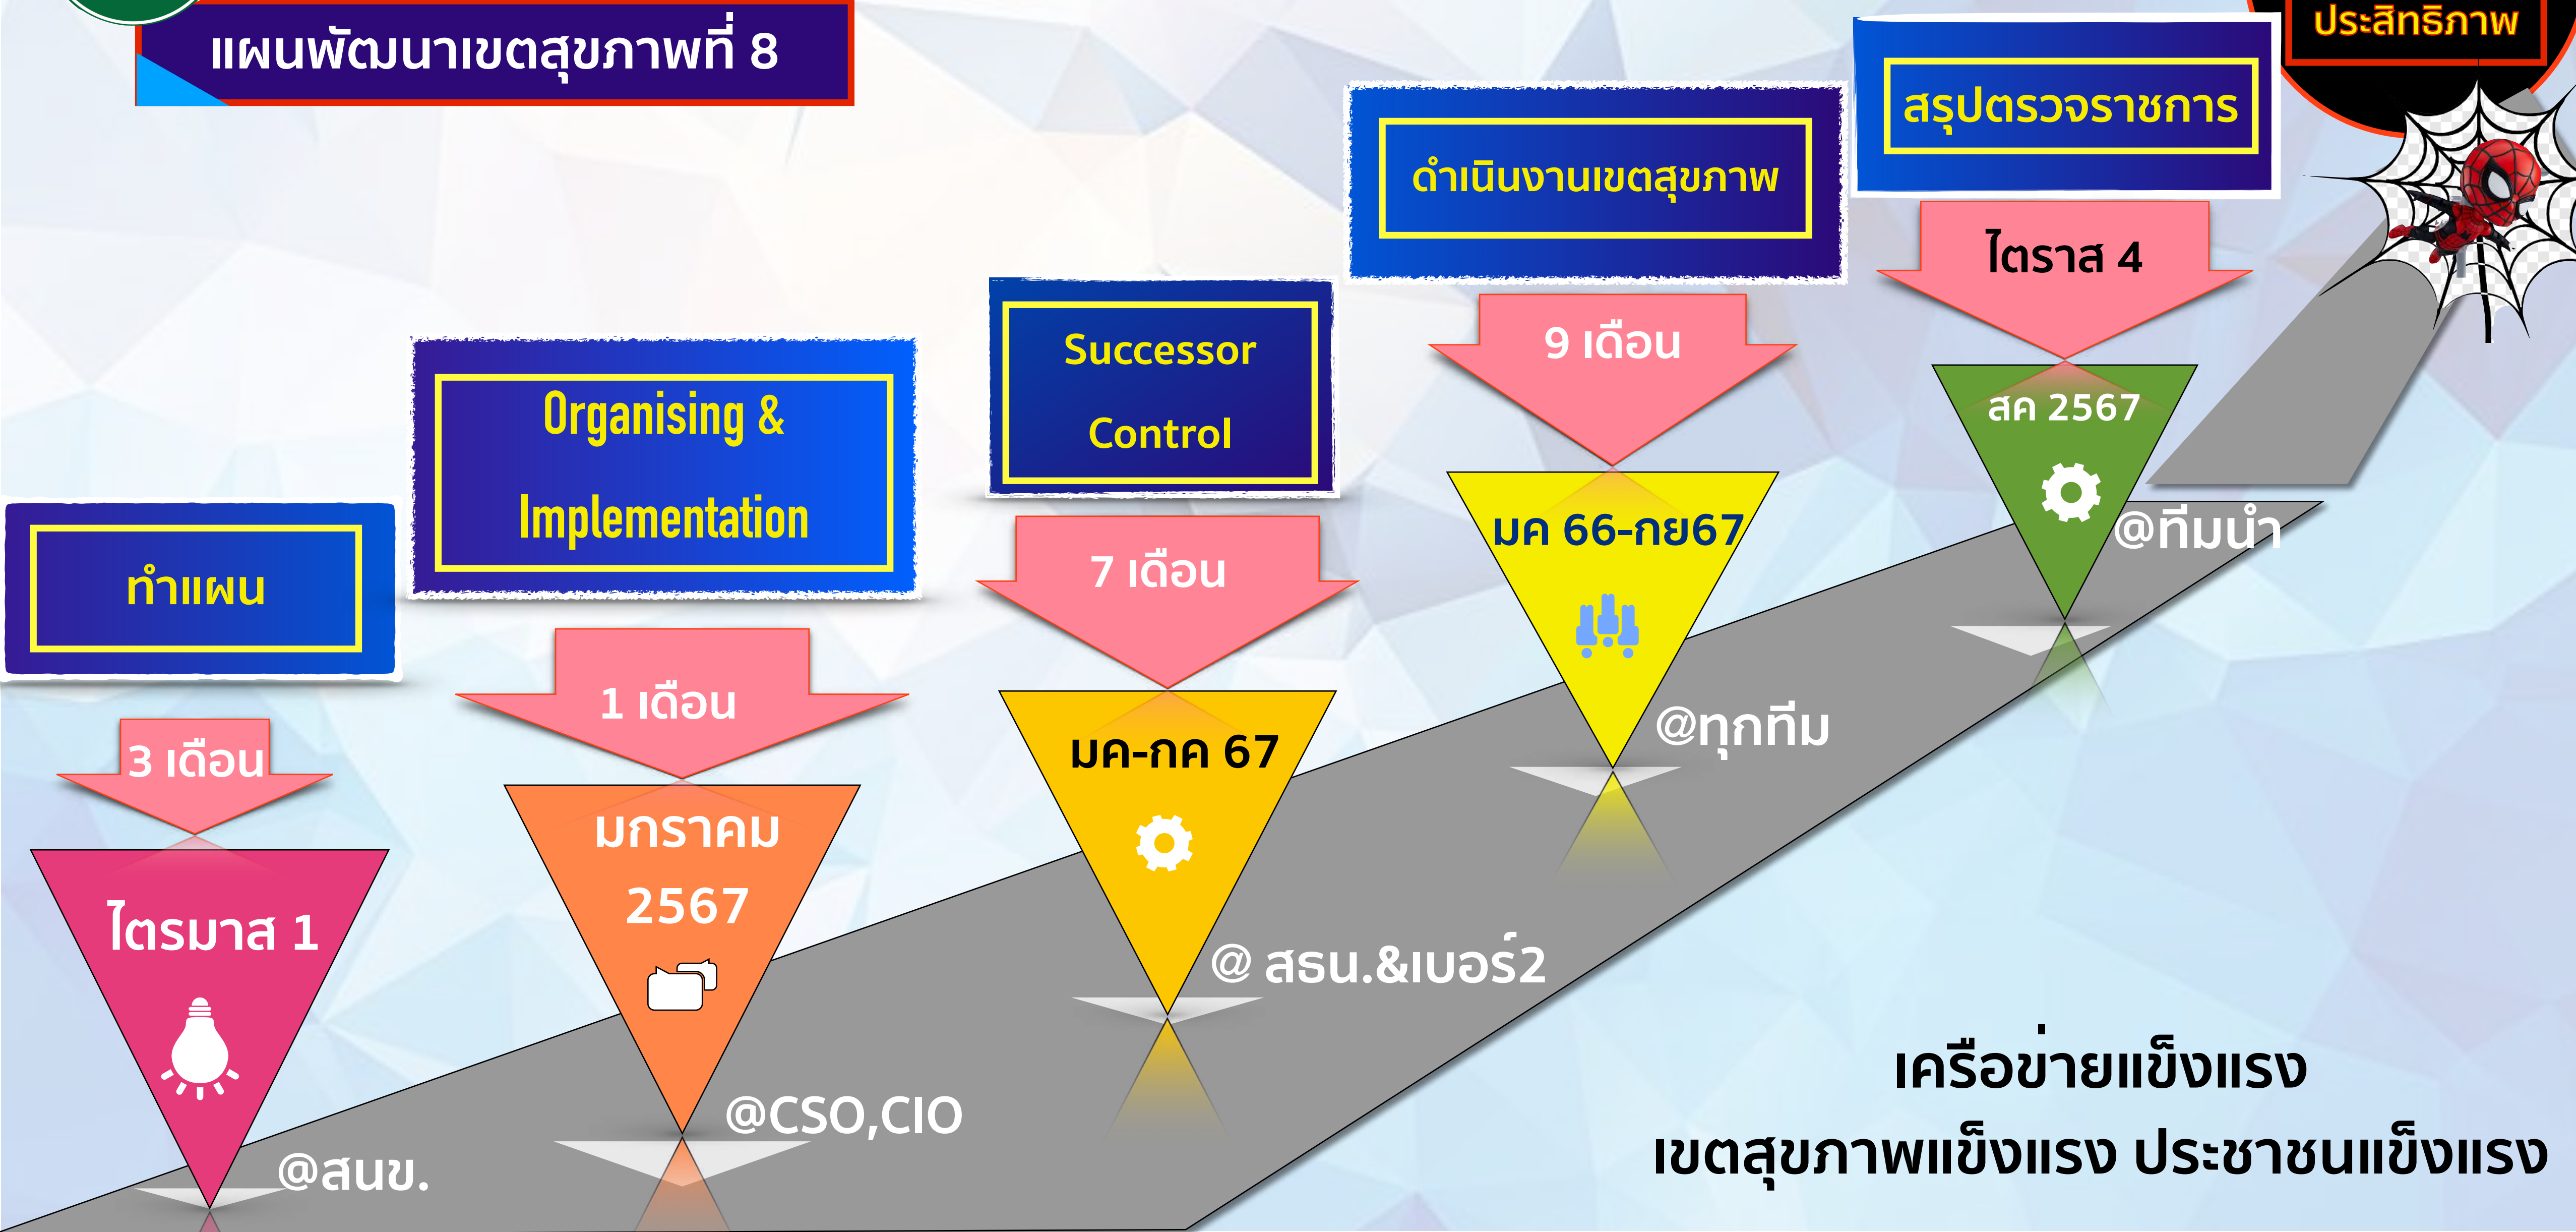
แผนพัฒนาเขตสุขภาพที่ 8

ประสิทธิภาพ

ทำแผน

3 เดือน

ไตรมาส 1

@สนข.

Organising & Implementation

1 เดือน

มกราคม 2567

@CSO,CIO

Successor Control

7 เดือน

มค-กค 67

@ สธน.&เบอร์2

ดำเนินงานเขตสุขภาพ

9 เดือน

มค 66-กย67

@ทุกทีม

สรุปตรวจราชการ

ไตราส 4

สค 2567

@ทีมนำ

เครือข่ายแข็งแรง
เขตสุขภาพแข็งแรง ประชาชนแข็งแรง